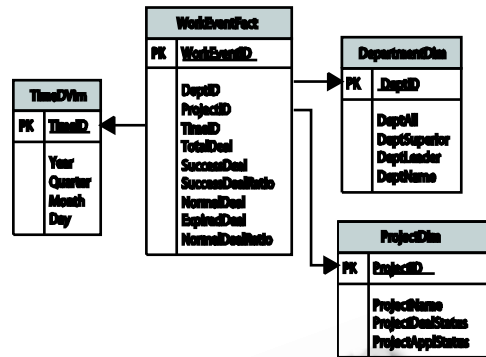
WorkEventFact

PK WorkEventID

DeptID
ProjectID
TimeID
TotalDeal
SuccessDeal
SuccessDealRatio
NormalDeal
ExpiredDeal
NormalDealRatio

TimeDim

PK TimeID

Year
Quarter
Month
Day

DepartmentDim

PK DeptID

DeptAll
DeptSuperior
DeptLeader
DeptName

ProjectDim

PK ProjectID

ProjectName
ProjectDealStatus
ProjectApplStatus